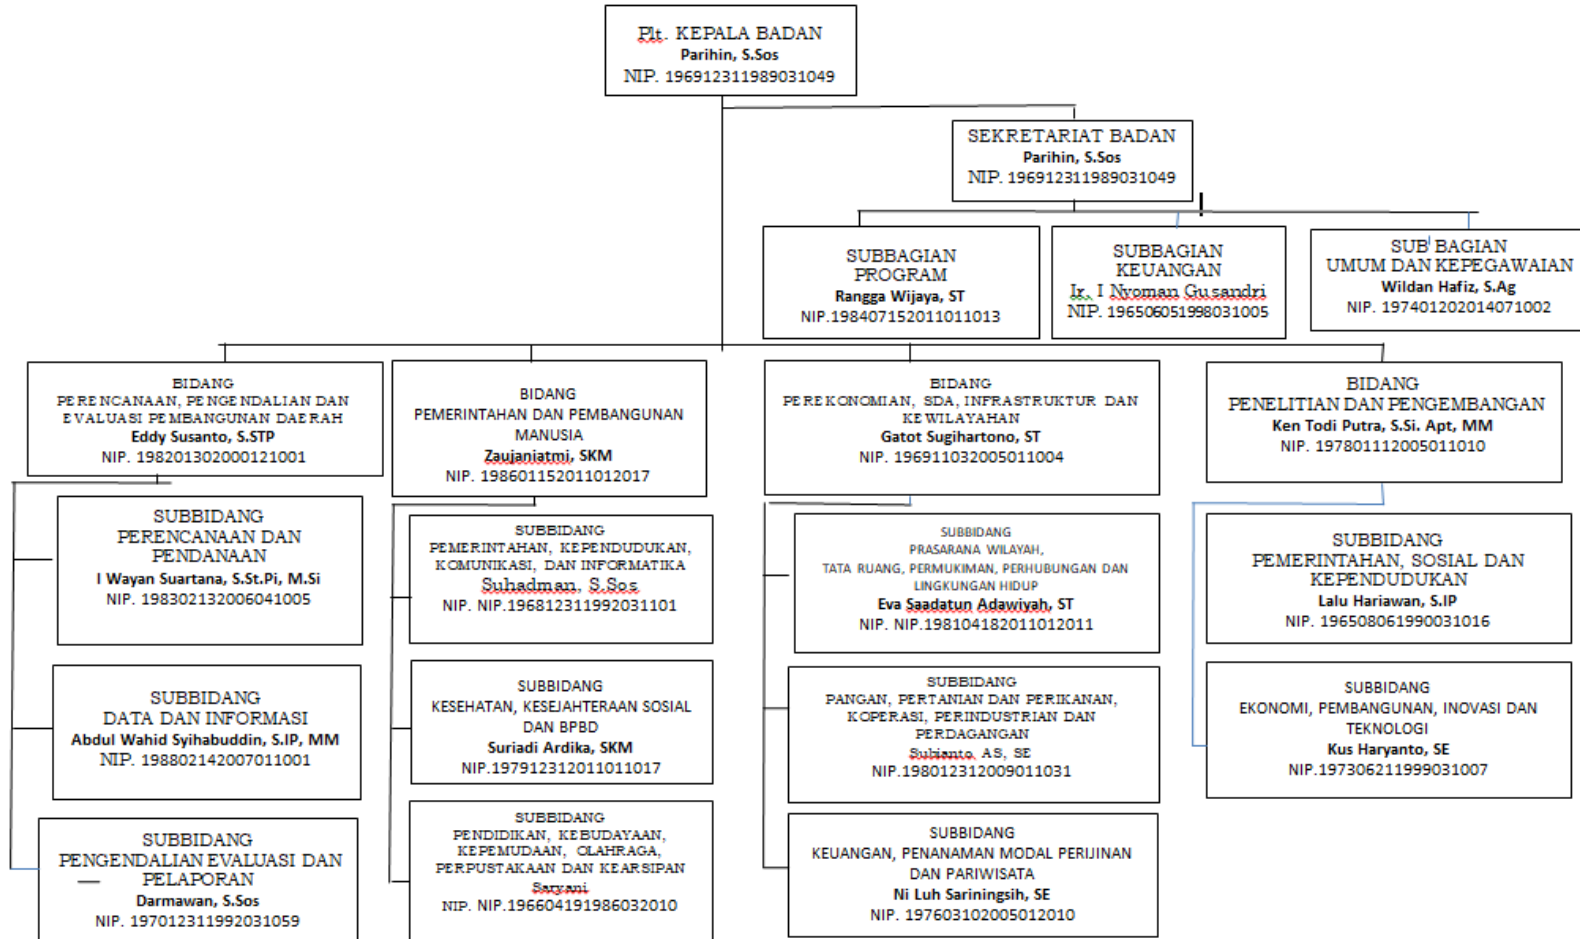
Plt. KEPALA BADAN
Parihin, S.Sos
NIP. 196912311989031049

SEKRETARIAT BADAN
Parihin, S.Sos
NIP. 196912311989031049

SUBBAGIAN PROGRAM
Rangga Wijaya, ST
NIP.198407152011011013

SUBBAGIAN KEUANGAN
Ir. I Nyoman Gusandri
NIP. 196506051998031005

SUB BAGIAN UMUM DAN KEPEGAWAIAN
Wildan Hafiz, S.Ag
NIP. 197401202014071002

BIDANG
PERENCANAAN, PENGENDALIAN DAN EVALUASI PEMBANGUNAN DAERAH
Eddy Susanto, S.STP
NIP. 198201302000121001

SUBBIDANG
PERENCANAAN DAN PENDANAAN
I Wayan Suartana, S.St.Pi, M.Si
NIP. 198302132006041005

SUBBIDANG
DATA DAN INFORMASI
Abdul Wahid Syihabuddin, S.IP, MM
NIP. 198802142007011001

SUBBIDANG
PENGENDALIAN EVALUASI DAN PELAPORAN
Darmawan, S.Sos
NIP. 197012311992031059

BIDANG
PEMERINTAHAN DAN PEMBANGUNAN MANUSIA
Zaujaniatmi, SKM
NIP. 198601152011012017

SUBBIDANG
PEMERINTAHAN, KEPENDUDUKAN, KOMUNIKASI, DAN INFORMATIKA
Suhadman, S.Sos
NIP. NIP.196812311992031101

SUBBIDANG
KESEHATAN, KESEJAHTERAAN SOSIAL DAN BPBD
Suriadi Ardika, SKM
NIP.197912312011011017

SUBBIDANG
PENDIDIKAN, KEBUDAYAAN, KEPEMUDAAN, OLAHRAGA, PERPUSTAKAAN DAN KEARSIPAN
Saryani
NIP. NIP.196604191986032010

BIDANG
PEREKONOMIAN, SDA, INFRASTRUKTUR DAN KEWILAYAHAN
Gatot Sugihartono, ST
NIP. 196911032005011004

SUBBIDANG
PRASARANA WILAYAH, TATA RUANG, PERMUKIMAN, PERHUBUNGAN DAN LINGKUNGAN HIDUP
Eva Saadatun Adawiyah, ST
NIP. NIP.198104182011012011

SUBBIDANG
PANGAN, PERTANIAN DAN PERIKANAN, KOPERASI, PERINDUSTRIAN DAN PERDAGANGAN
Subianto, AS, SE
NIP.198012312009011031

SUBBIDANG
KEUANGAN, PENANAMAN MODAL PERIJINAN DAN PARIWISATA
Ni Luh Sariningsih, SE
NIP. 197603102005012010

BIDANG
PENELITIAN DAN PENGEMBANGAN
Ken Todi Putra, S.Si. Apt, MM
NIP. 197801112005011010

SUBBIDANG
PEMERINTAHAN, SOSIAL DAN KEPENDUDUKAN
Lalu Hariawan, S.IP
NIP. 196508061990031016

SUBBIDANG
EKONOMI, PEMBANGUNAN, INOVASI DAN TEKNOLOGI
Kus Haryanto, SE
NIP.197306211999031007